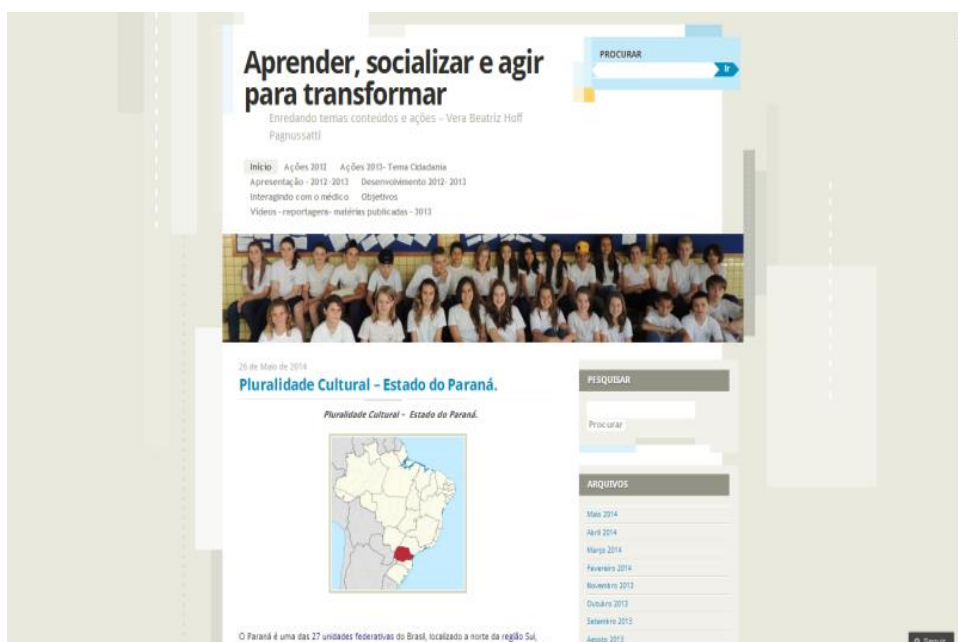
Aprender, socializar e agir para transformar

Enredando temas conteúdos e ações – Vera Beatriz Hoff Pagnussatti

PROCURAR

Ir

Início Ações 2012 Ações 2013- Tema Cidadania Apresentação - 2012-2013 Desenvolvimento 2012- 2013 Interagindo com o médico Objetivos Vídeos - reportagens- matérias publicadas - 2013

26 de Maio de 2014

Pluralidade Cultural – Estado do Paraná.

Pluralidade Cultural – Estado do Paraná.

O Paraná é uma das 27 unidades federativas do Brasil, localizado a norte da região Sul,

PESQUISAR

Procurar

ARQUIVOS

Maio 2014
Abril 2014
Março 2014
Fevereiro 2014
Novembro 2013
Outubro 2013
Setembro 2013
Agosto 2013

Seguir